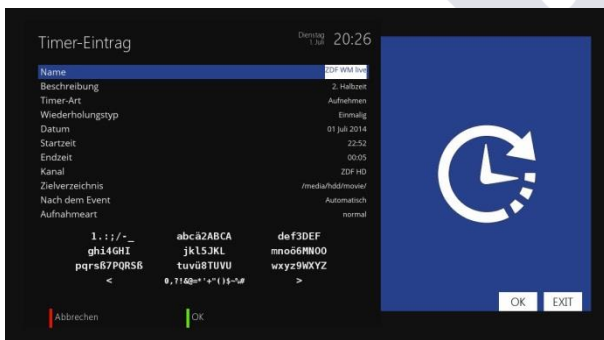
Timer-Eintrag

Dienstag 1 Juli 20:26

| | |
|---|---|
| Name | ZDF WM live |
| Beschreibung | 2. Halbzeit |
| Timer-Art | Aufnehmen |
| Wiederholungstyp | Einmalig |
| Datum | 01 Juli 2014 |
| Startzeit | 22:52 |
| Endzeit | 00:05 |
| Kanal | ZDF HD |
| Zielverzeichnis | /media/hdd/movie/ |
| Nach dem Event | Automatisch |
| Aufnahmeart | normal |

1.:;/-_ abcä2ABCA def3DEF
ghi4GHI jkl5JKL mnoö6MNOO
pqrsß7PQRSß tuvü8TUVU wxyz9WXYZ
< 0,?!&@=*'+"()$~%# >

Abbrechen
OK

OK EXIT